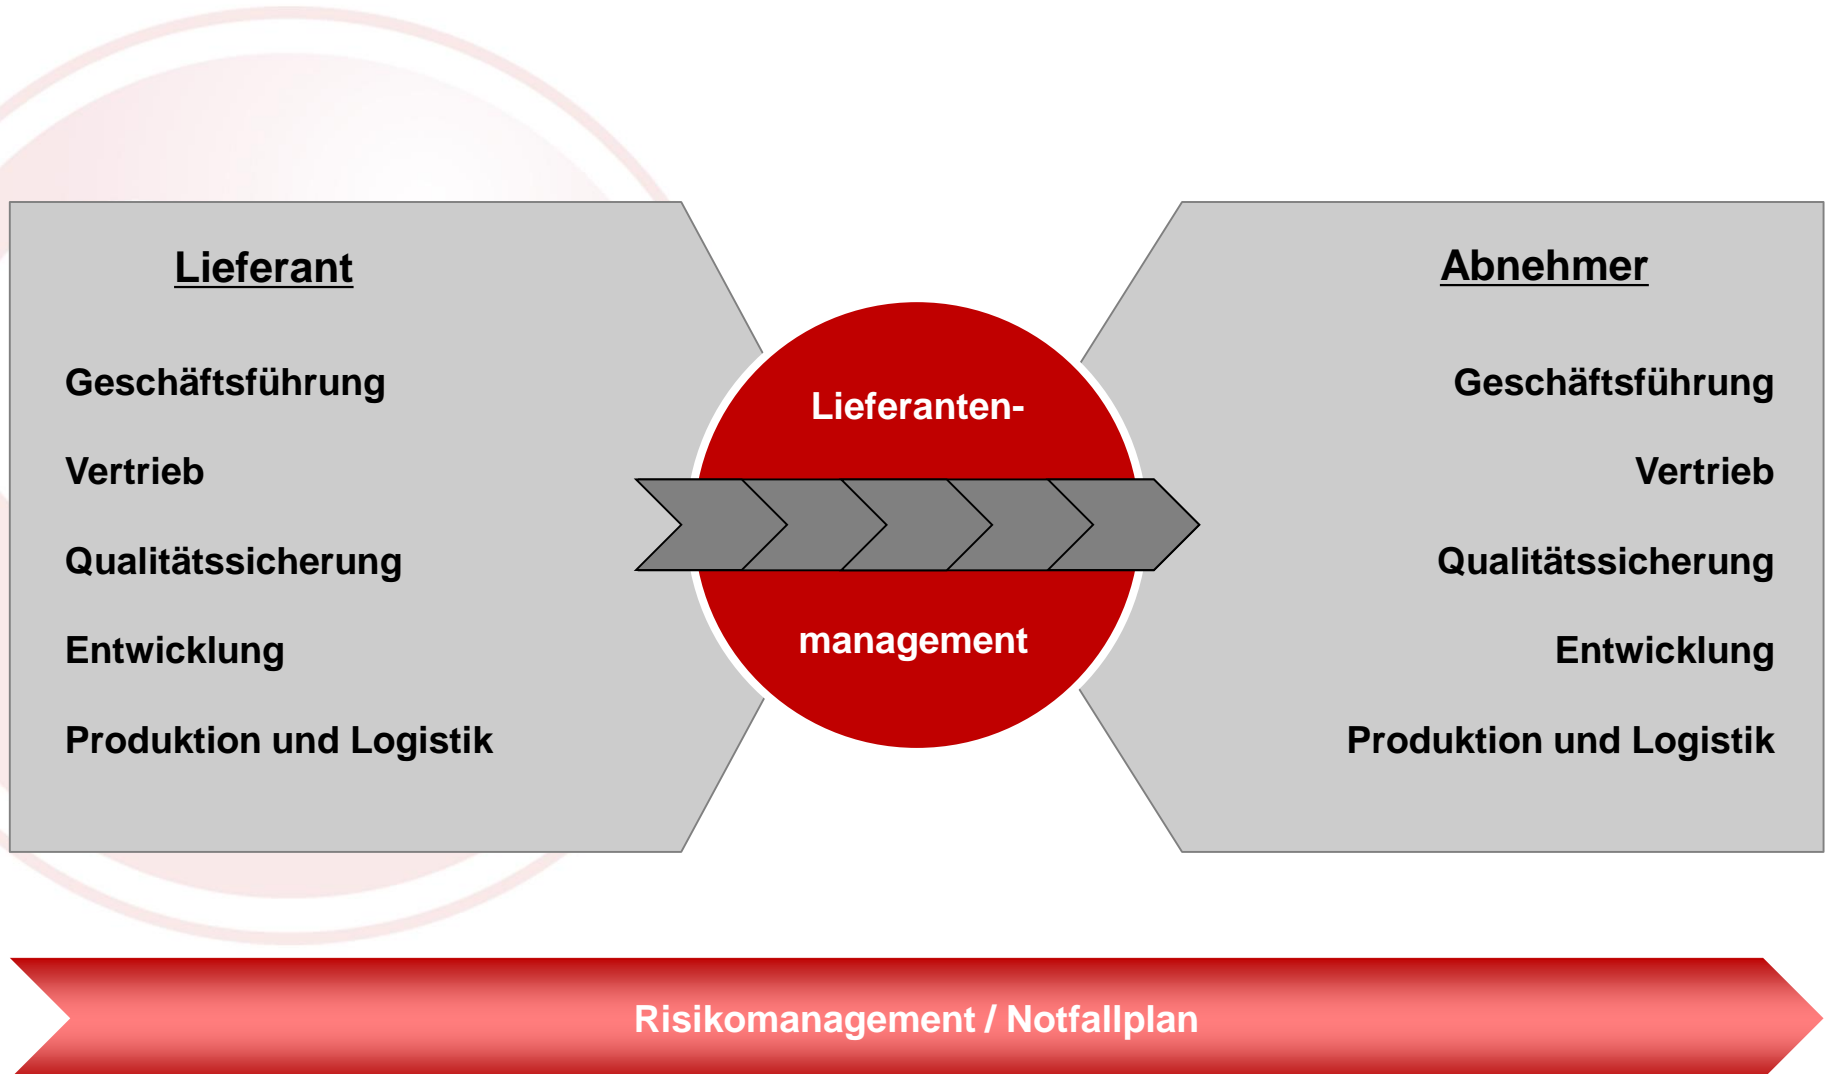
Lieferant

Geschäftsführung

Vertrieb

Qualitätssicherung

Entwicklung

Produktion und Logistik

Lieferanten-

management

Abnehmer

Geschäftsführung

Vertrieb

Qualitätssicherung

Entwicklung

Produktion und Logistik

Risikomanagement / Notfallplan